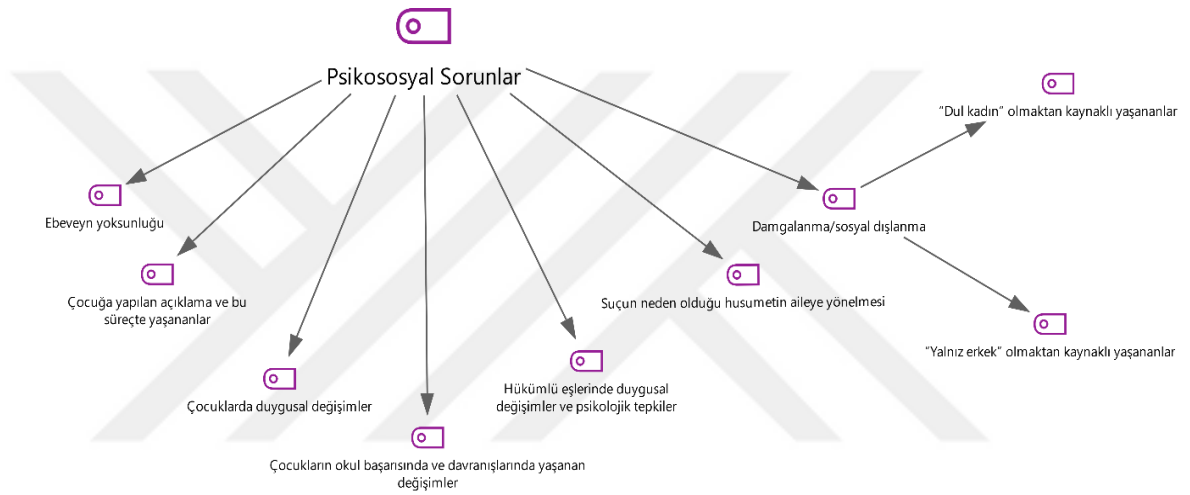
Psikososyal Sorunlar

"Dul kadın" olmaktan kaynaklı yaşananlar

Ebeveyn yoksunluğu

Damgalanma/sosyal dışlanma

Çocuğa yapılan açıklama ve bu süreçte yaşananlar

Suçun neden olduğu husumetin aileye yönelmesi

"Yalnız erkek" olmaktan kaynaklı yaşananlar

Hükümlü eşlerinde duygusal değişimler ve psikolojik tepkiler

Çocuklarda duygusal değişimler

Çocukların okul başarısında ve davranışlarında yaşanan değişimler